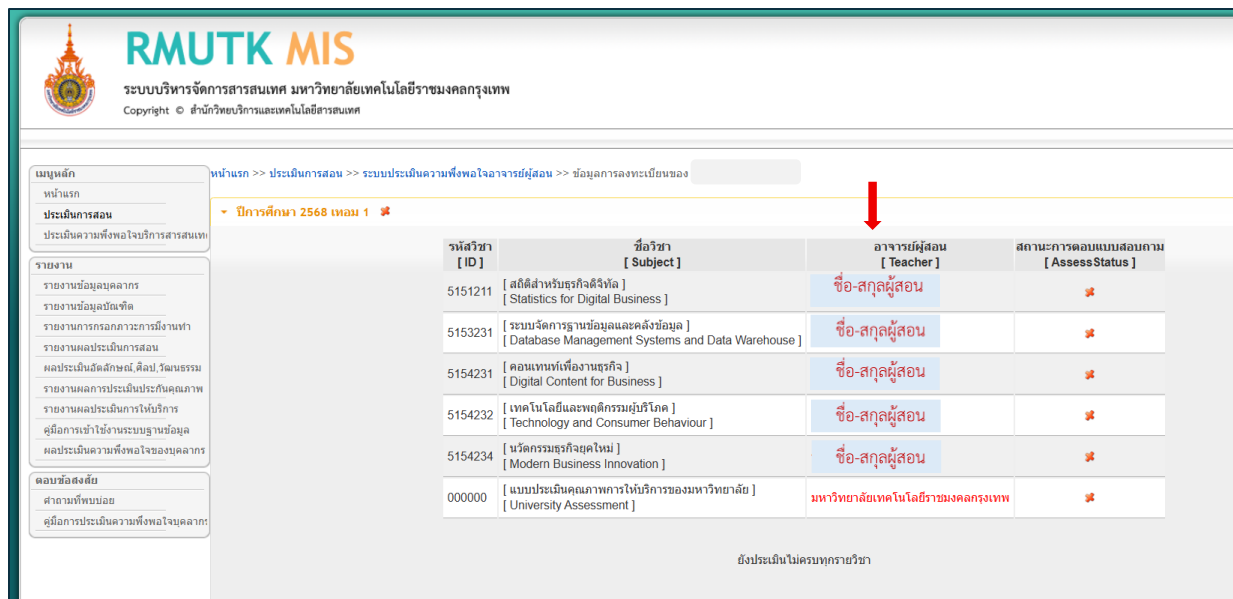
RMUTK MIS
ระบบบริหารจัดการสารสนเทศ มหาวิทยาลัยเทคโนโลยีราชมงคลกรุงเทพ
Copyright © สำนักวิทยบริการและเทคโนโลยีสารสนเทศ

เมนูหลัก
หน้าแรก
ประเมินการสอน
ประเมินความพึงพอใจบริการสารสนเท

รายงาน
รายงานข้อมูลบุคลากร
รายงานข้อมูลบัณฑิต
รายงานการกรอกภาวะการมีงานทำ
รายงานผลประเมินการสอน
ผลประเมินอัตลักษณ์,ศิลป,วัฒนธรรม
รายงานผลการประเมินประกันคุณภาพ
รายงานผลประเมินการให้บริการ
คู่มือการเข้าใช้งานระบบฐานข้อมูล
ผลประเมินความพึงพอใจของบุคลากร

ตอบข้อสงสัย
คำถามที่พบบ่อย
คู่มือการประเมินความพึงพอใจบุคลากร

หน้าแรก >> ประเมินการสอน >> ระบบประเมินความพึงพอใจอาจารย์ผู้สอน >> ข้อมูลการลงทะเบียนของ

ปีการศึกษา 2568 เทอม 1

| รหัสวิชา [ ID ] | ชื่อวิชา [ Subject ] | อาจารย์ผู้สอน [ Teacher ] | สถานะการตอบแบบสอบถาม [ AssessStatus ] |
|---|---|---|---|
| 5151211 | [ สถิติสำหรับธุรกิจดิจิทัล ] [ Statistics for Digital Business ] | ชื่อ-สกุลผู้สอน | |
| 5153231 | [ ระบบจัดการฐานข้อมูลและคลังข้อมูล ] [ Database Management Systems and Data Warehouse ] | ชื่อ-สกุลผู้สอน | |
| 5154231 | [ คอนเทนท์เพื่องานธุรกิจ ] [ Digital Content for Business ] | ชื่อ-สกุลผู้สอน | |
| 5154232 | [ เทคโนโลยีและพฤติกรรมผู้บริโภค ] [ Technology and Consumer Behaviour ] | ชื่อ-สกุลผู้สอน | |
| 5154234 | [ นวัตกรรมธุรกิจยุคใหม่ ] [ Modern Business Innovation ] | ชื่อ-สกุลผู้สอน | |
| 000000 | [ แบบประเมินคุณภาพการให้บริการของมหาวิทยาลัย ] [ University Assessment ] | มหาวิทยาลัยเทคโนโลยีราชมงคลกรุงเทพ | |

ยังประเมินไม่ครบทุกรายวิชา